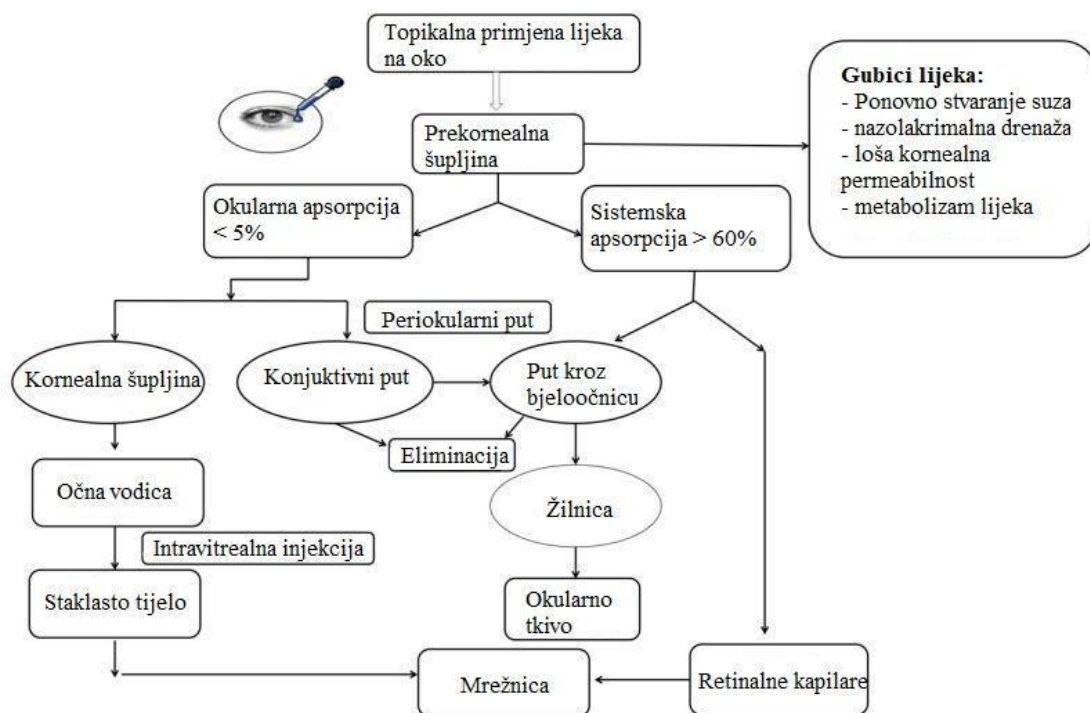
Topikalna primjena lijeka na oko

Prekornealna šupljina

Gubici lijeka:
- Ponovno stvaranje suza
- nazolakrimalna drenaža
- loša kornealna permeabilnost
- metabolizam lijeka

Okularna apsorpcija < 5%

Sistemska apsorpcija > 60%

Periokularni put

Kornealna šupljina

Konjuktivni put

Put kroz bjeloočnicu

Eliminacija

Očna vodica

Žilnica

Intravitrealna injekcija

Staklasto tijelo

Okularno tkivo

Mrežnica

Retinalne kapilare